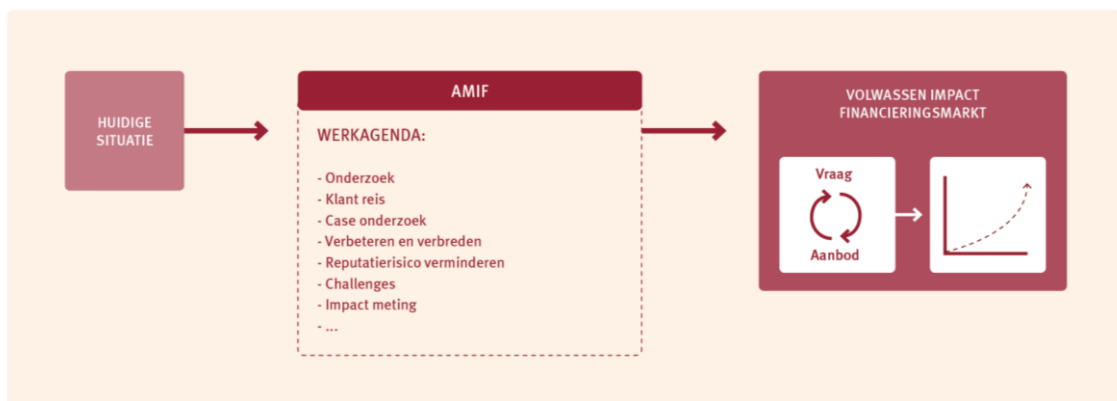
HUIDIGE SITUATIE

AMIF

WERKAGENDA:

- Onderzoek
- Klant reis
- Case onderzoek
- Verbeteren en verbreden
- Reputatierisico verminderen
- Challenges
- Impact meting
- ...

VOLWASSEN IMPACT FINANCIERINGSMARKT

Vraag

Aanbod